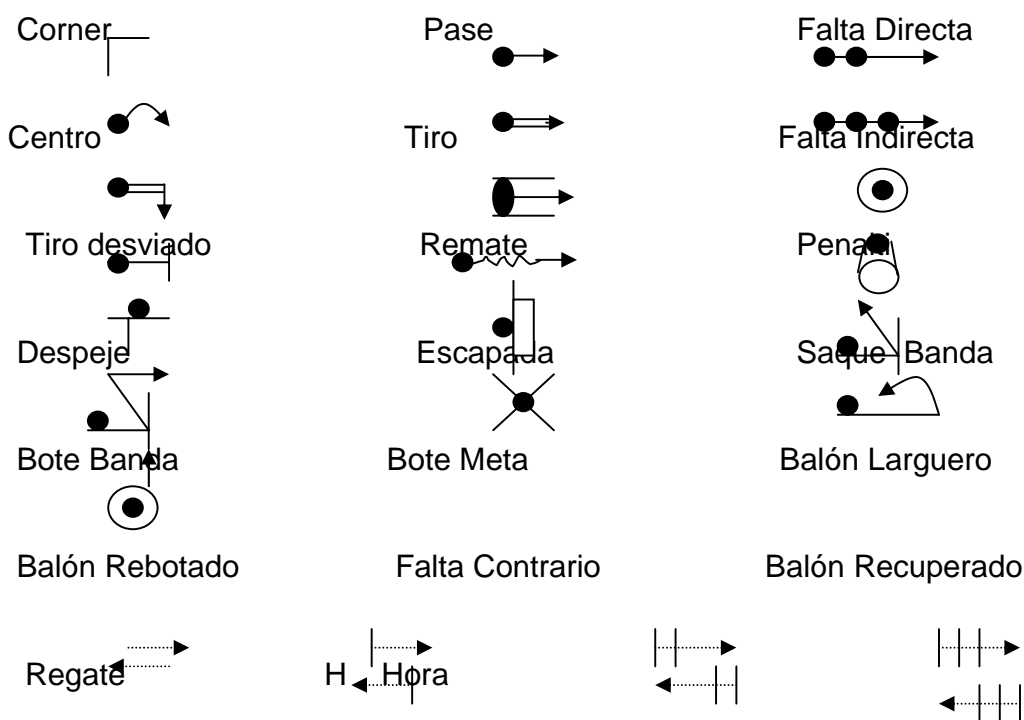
Corner

Pase

Falta Directa

Centro

Tiro

Falta Indirecta

Tiro desviado

Remate

Penalti

Despeje

Escapada

Saque Banda

Bote Banda

Bote Meta

Balón Larguero

Balón Rebotado

Falta Contrario

Balón Recuperado

Regate

H Hora